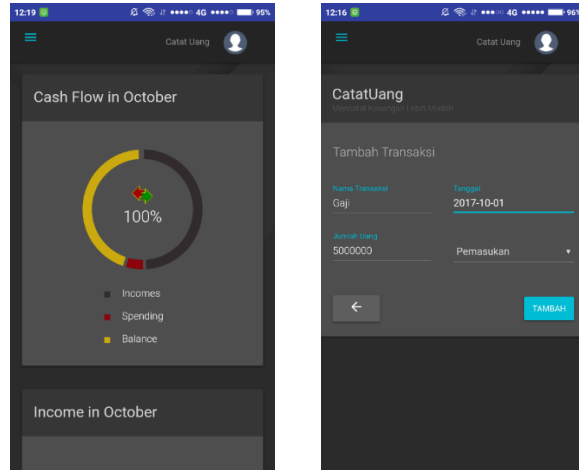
12:19 4G 95%

Catat Uang

Cash Flow in October

100%

Incomes

Spending

Balance

Income in October

12:16 4G 96%

Catat Uang

CatatUang

Mencatat Keuangan Lebih Mudah

Tambah Transaksi

Nama Transaksi

Gaji

Tanggal

2017-10-01

Jumlah Uang

5000000

Pemasukan

TAMBAH